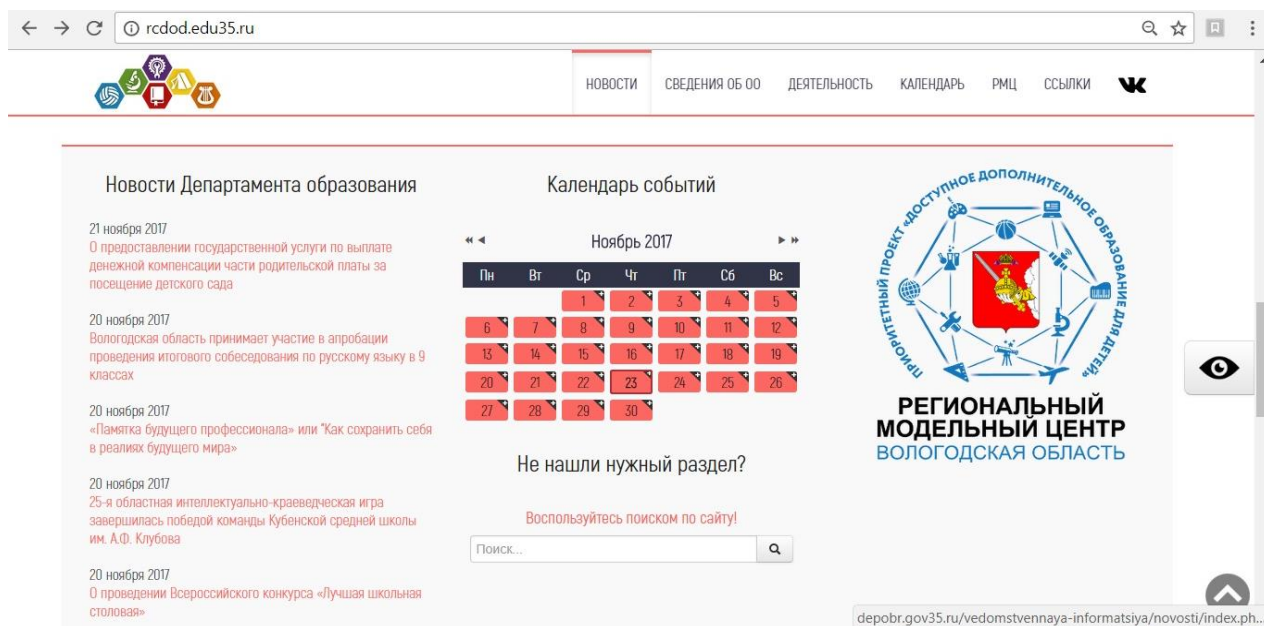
rcdod.edu35.ru

НОВОСТИ СВЕДЕНИЯ ОБ ОО ДЕЯТЕЛЬНОСТЬ КАЛЕНДАРЬ РМЦ ССЫЛКИ

Новости Департамента образования

21 ноября 2017
О предоставлении государственной услуги по выплате денежной компенсации части родительской платы за посещение детского сада

20 ноября 2017
Вологодская область принимает участие в апробации проведения итогового собеседования по русскому языку в 9 классах

20 ноября 2017
«Памятка будущего профессионала» или "Как сохранить себя в реалиях будущего мира»

20 ноября 2017
25-я областная интеллектуально-краеведческая игра завершилась победой команды Кубенской средней школы им. А.Ф. Клубова

20 ноября 2017
О проведении Всероссийского конкурса «Лучшая школьная столовая»

Календарь событий

Ноябрь 2017

| Пн | Вт | Ср | Чт | Пт | Сб | Вс |
|---|---|---|---|---|---|---|
| | | 1 | 2 | 3 | 4 | 5 |
| 6 | 7 | 8 | 9 | 10 | 11 | 12 |
| 13 | 14 | 15 | 16 | 17 | 18 | 19 |
| 20 | 21 | 22 | 23 | 24 | 25 | 26 |
| 27 | 28 | 29 | 30 | | | |

Не нашли нужный раздел?

Воспользуйтесь поиском по сайту!

Поиск...

ПРИОРИТЕТНЫЙ ПРОЕКТ «ДОСТУПНОЕ ДОПОЛНИТЕЛЬНОЕ ОБРАЗОВАНИЕ ДЛЯ ДЕТЕЙ»

РЕГИОНАЛЬНЫЙ МОДЕЛЬНЫЙ ЦЕНТР
ВОЛОГОДСКАЯ ОБЛАСТЬ

depobr.gov35.ru/vedomstvennaya-informatsiya/novosti/index.ph...